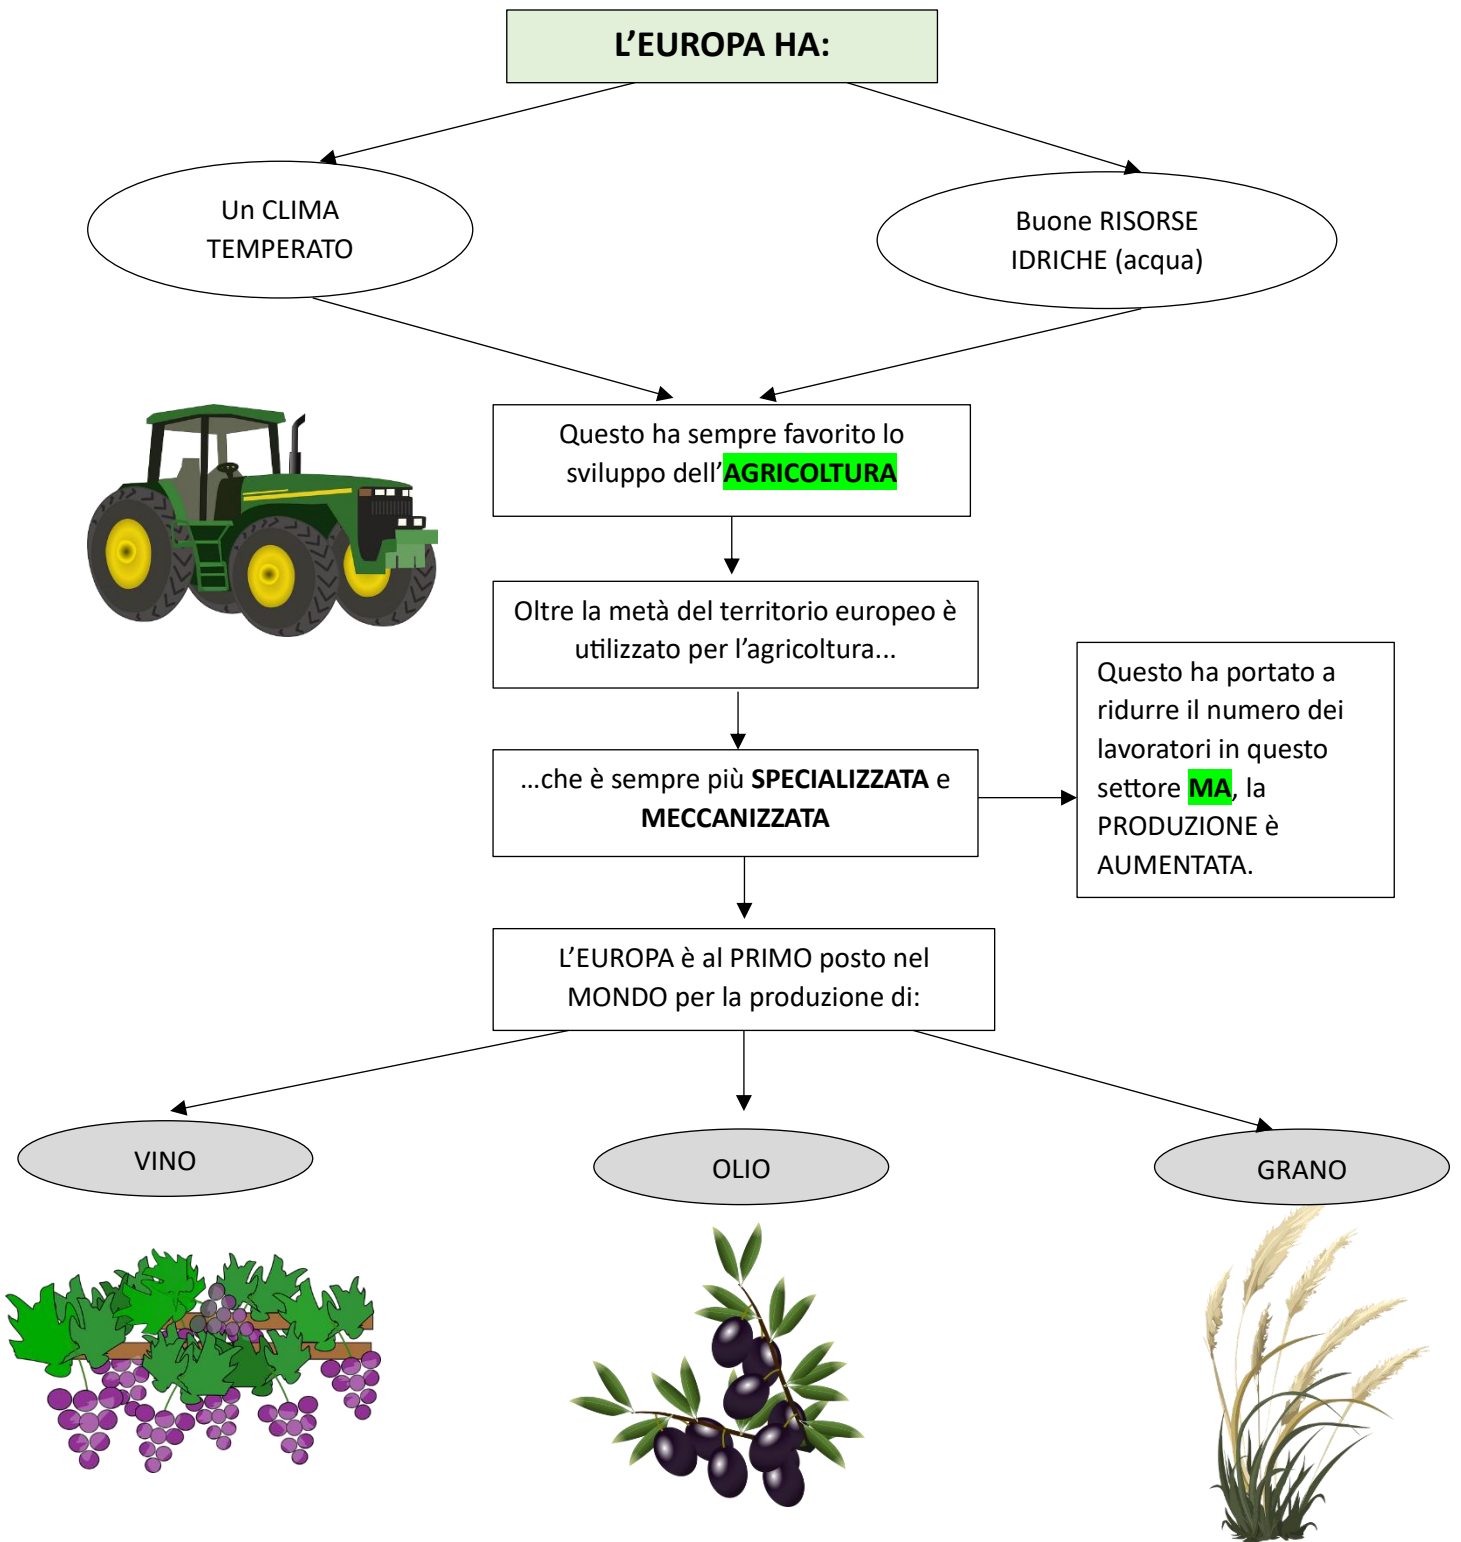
L'EUROPA HA:

Un CLIMA TEMPERATO

Buone RISORSE IDRICHE (acqua)

Questo ha sempre favorito lo sviluppo dell'**AGRICOLTURA**

Oltre la metà del territorio europeo è utilizzato per l'agricoltura...

...che è sempre più **SPECIALIZZATA** e **MECCANIZZATA**

Questo ha portato a ridurre il numero dei lavoratori in questo settore **MA**, la PRODUZIONE è AUMENTATA.

L'EUROPA è al PRIMO posto nel MONDO per la produzione di:

VINO

OLIO

GRANO